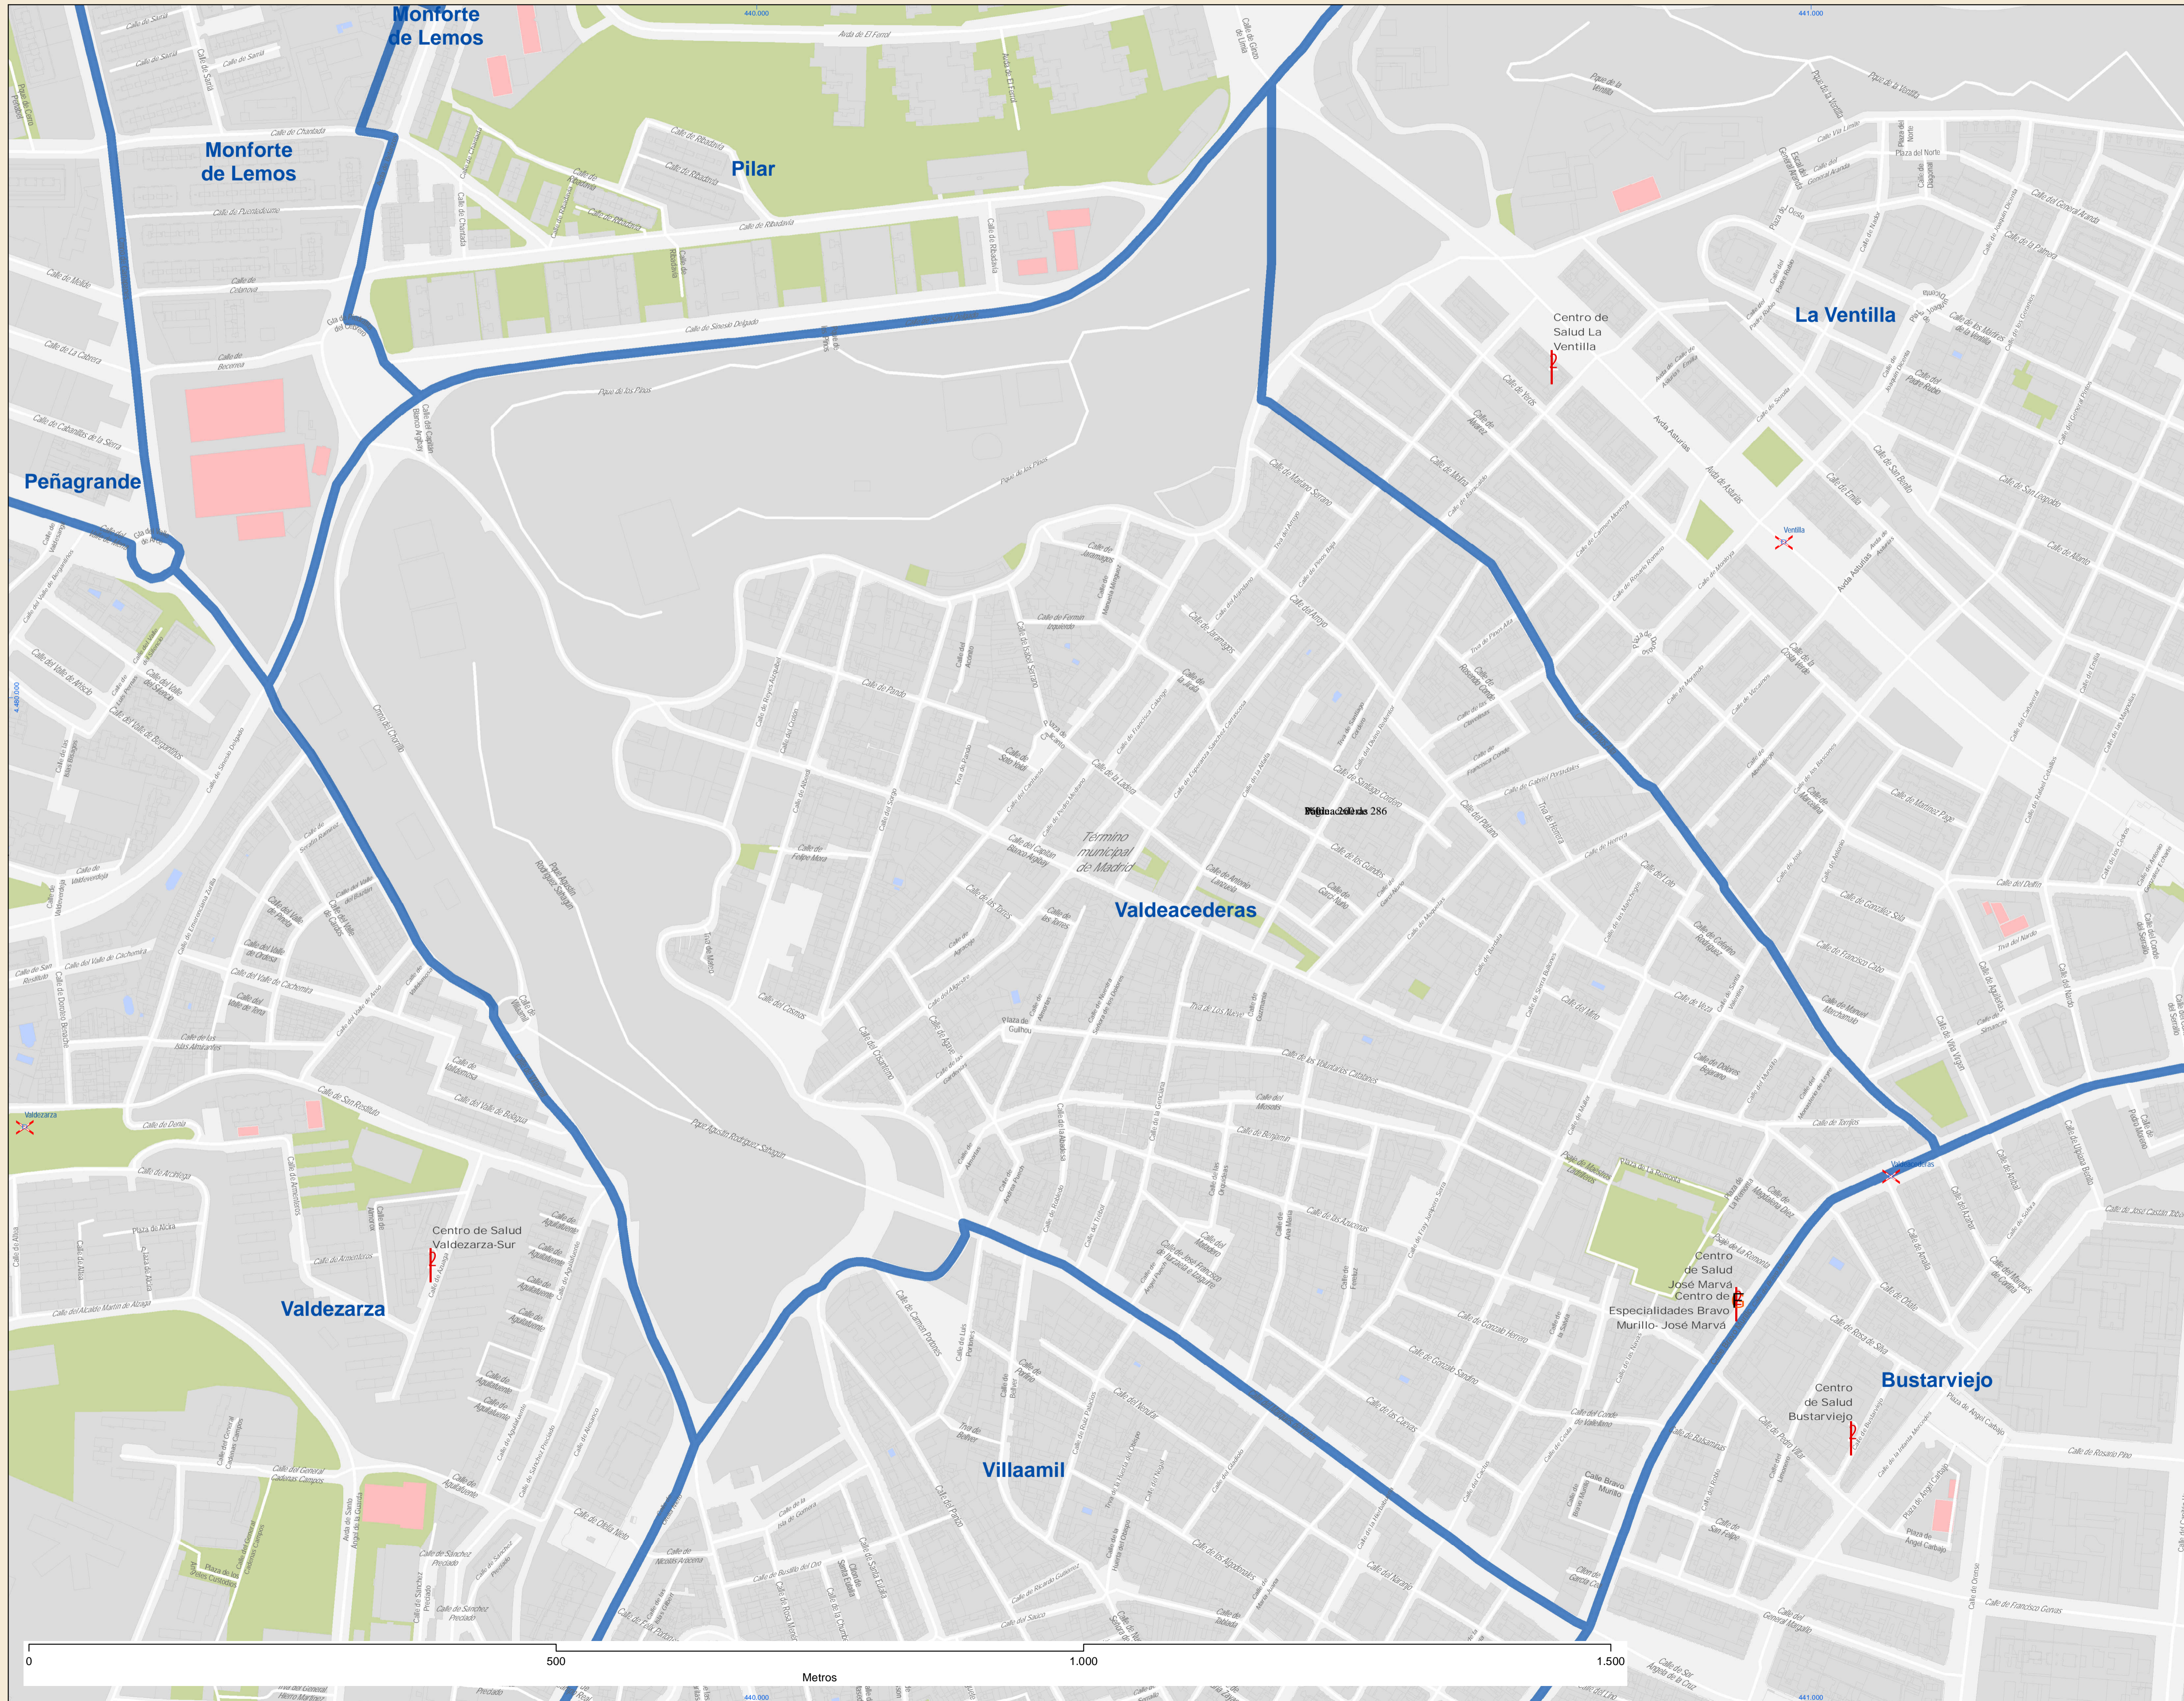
Monforte de Lemos

Monforte de Lemos

Pilar

La Ventilla

Peñagrande

Centro de Salud La Ventilla

Término municipal de Madrid

Valdeacederas

Valdezarza

Centro de Salud Valdezarza-Sur

Villaamil

Bustarviejo

Centro de Salud José Marvá

Centro de Especialidades Bravo Murillo- José Marvá

Centro de Salud Bustarviejo

Calle de Ribadavia

Calle de Sinesio Delgado

Calle de Pando

Calle de los Voluntarios Catalanes

Avda Asturias

Ventilla

Valdezarza

0

500

1.000

1.500

Metros

440.000

441.000